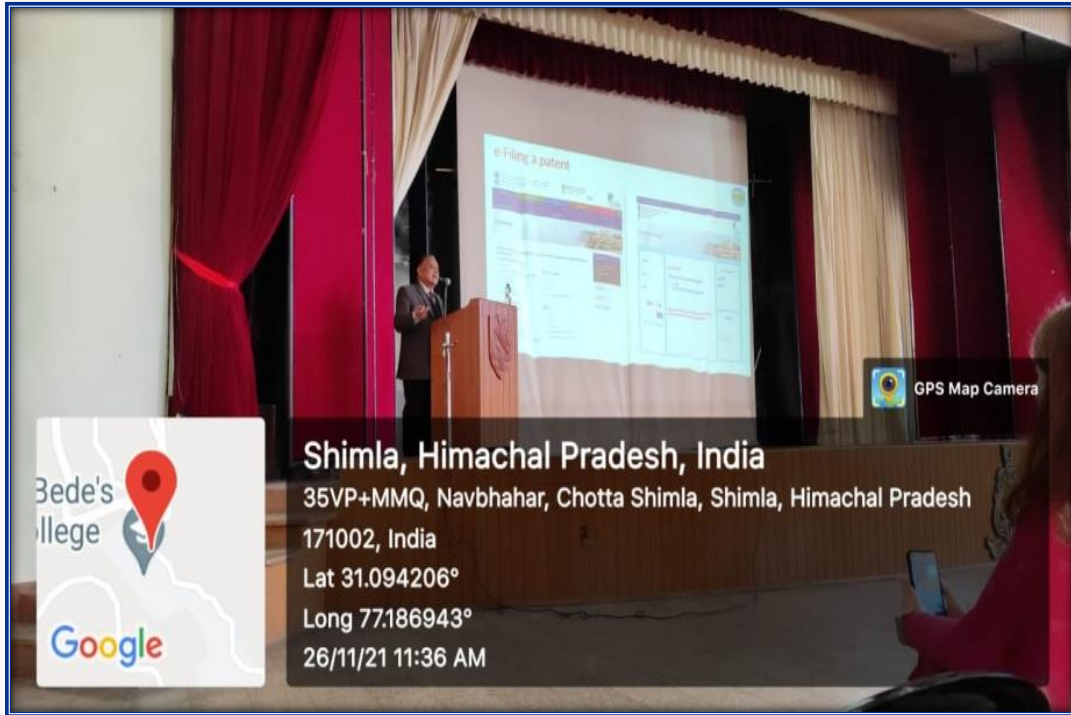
e-Filing a patent

GPS Map Camera

Bede's
llege

Google

Shimla, Himachal Pradesh, India
35VP+MMQ, Navbhahar, Chotta Shimla, Shimla, Himachal Pradesh 171002, India
Lat 31.094206°
Long 77.186943°
26/11/21 11:36 AM